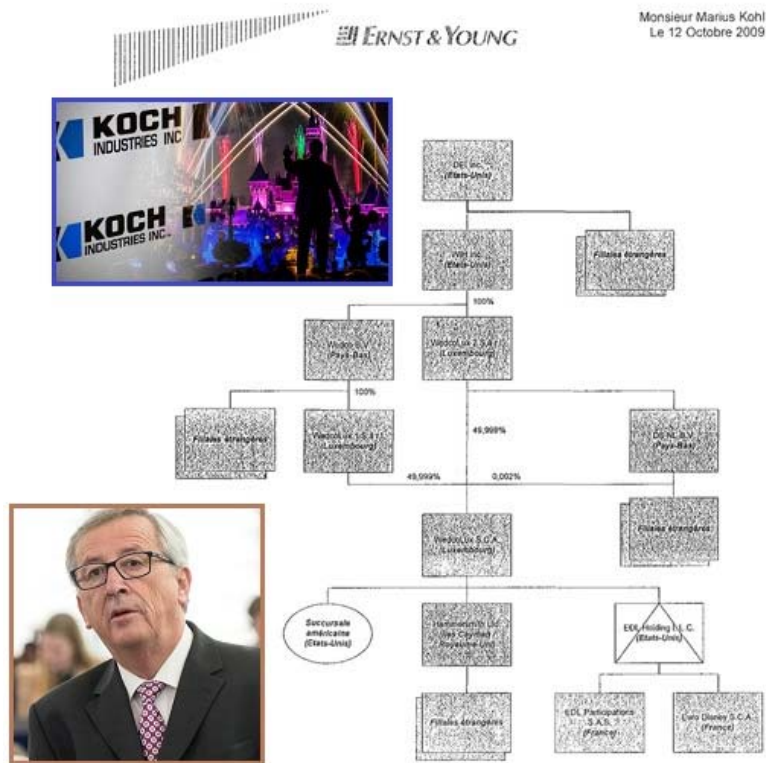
ERNST & YOUNG

Monsieur Marius Kohl
Le 12 Octobre 2009

KOCH INDUSTRIES INC.

KOCH INDUSTRIES INC.

DEI Inc.
(Etats-Unis)

WDI Inc.
(Etats-Unis)

Filiales étrangères

100%

Wedco B.V.
(Pays-Bas)

WedcoLux 2 S.à r.l.
(Luxembourg)

100%

Filiales étrangères

WedcoLux 1 S.à r.l.
(Luxembourg)

49,999%

DE NL B.V.
(Pays-Bas)

49,999%

0,002%

Filiales étrangères

WedcoLux S.C.A.
(Luxembourg)

Succursale américaine
(Etats-Unis)

Hammersmith Ltd.
Iles Caymans
Royaume-Uni

EDL Holding L.L.C.
(Etats-Unis)

Filiales étrangères

EDL Participations S.A.S.
(France)

Euro Disney S.C.A.
(France)